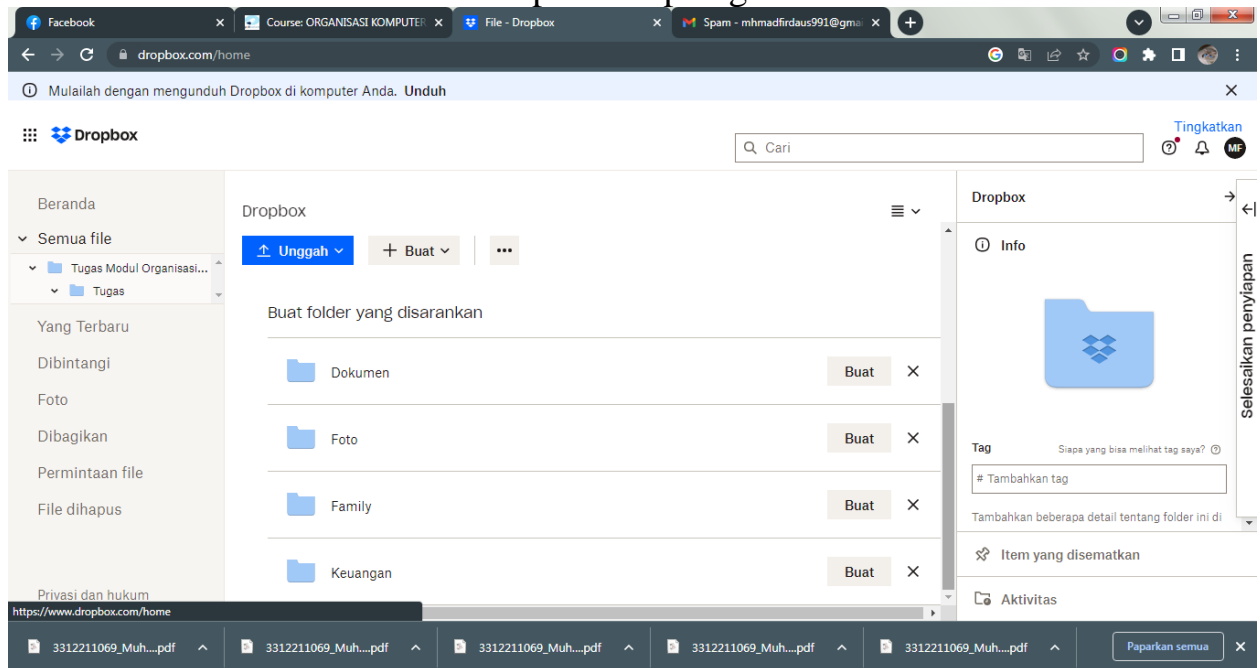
Facebook ×
Course: ORGANISASI KOMPUTER ×
File - Dropbox ×
Spam - mhmadfirdaus991@gma ×

dropbox.com/home

Mulailah dengan mengunduh Dropbox di komputer Anda. Unduh ×

Dropbox

Q Cari

Tingkatkan

MF

Beranda
Semua file
Tugas Modul Organisasi...
Tugas
Yang Terbaru
Dibintangi
Foto
Dibagikan
Permintaan file
File dihapus

Privasi dan hukum

Dropbox

Unggah
+ Buat
•••

Buat folder yang disarankan

Dokumen Buat ×
Foto Buat ×
Family Buat ×
Keuangan Buat ×

Dropbox

Info

Tag
Siapa yang bisa melihat tag saya?
# Tambahkan tag
Tambahkan beberapa detail tentang folder ini di

Item yang disematkan
Aktivitas

Selesaikan penyiapan

https://www.dropbox.com/home

3312211069_Muh....pdf
3312211069_Muh....pdf
3312211069_Muh....pdf
3312211069_Muh....pdf
3312211069_Muh....pdf
Paparkan semua ×